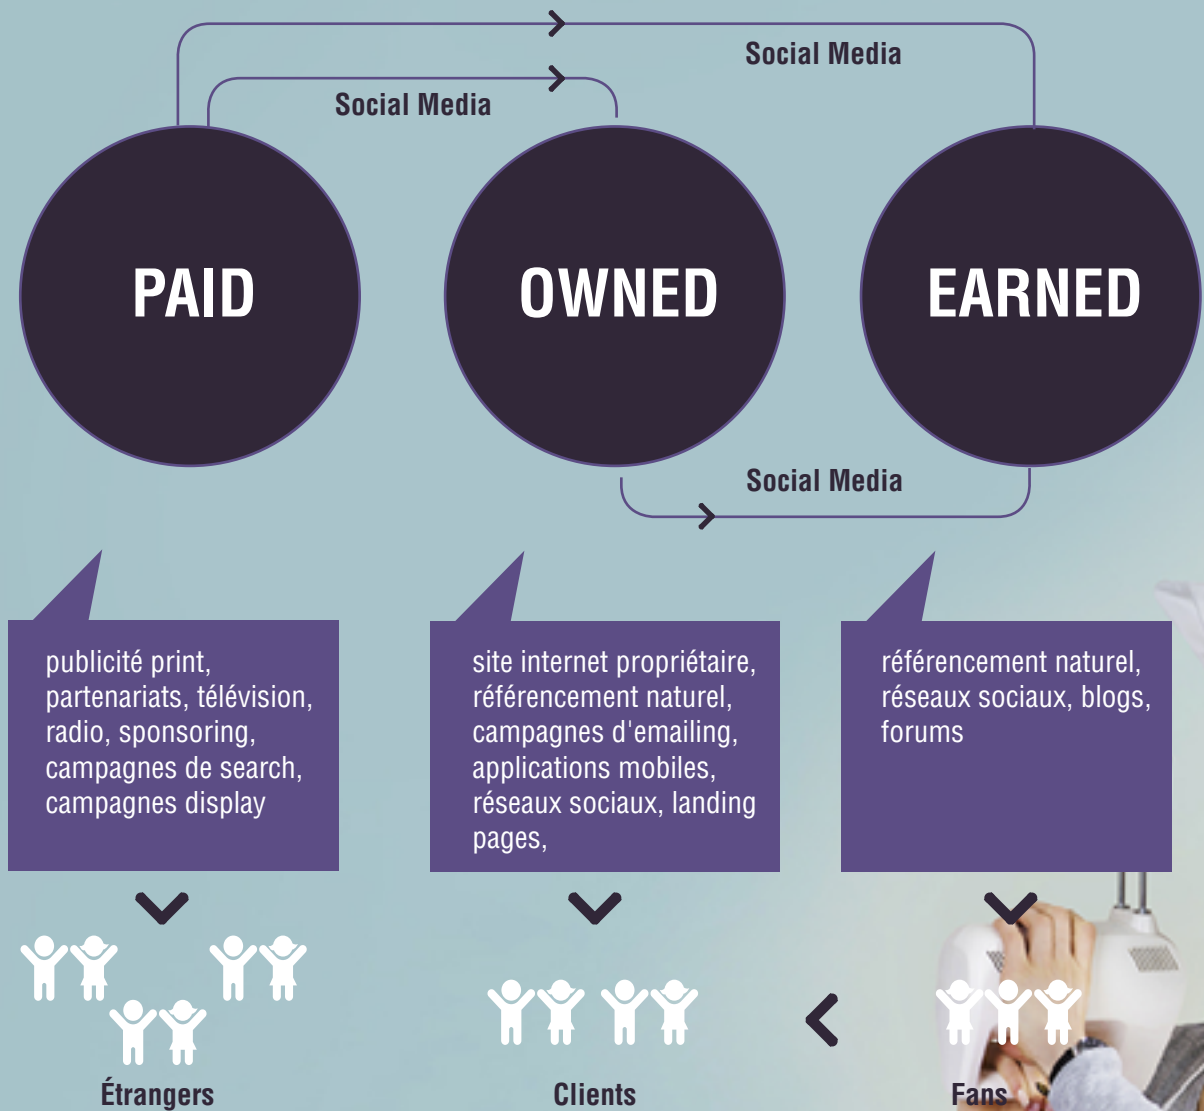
Social Media

Social Media

PAID

OWNED

EARNED

Social Media

publicité print, partenariats, télévision, radio, sponsoring, campagnes de search, campagnes display

site internet propriétaire, référencement naturel, campagnes d'emailing, applications mobiles, réseaux sociaux, landing pages,

référencement naturel, réseaux sociaux, blogs, forums

Étrangers

Clients

Fans